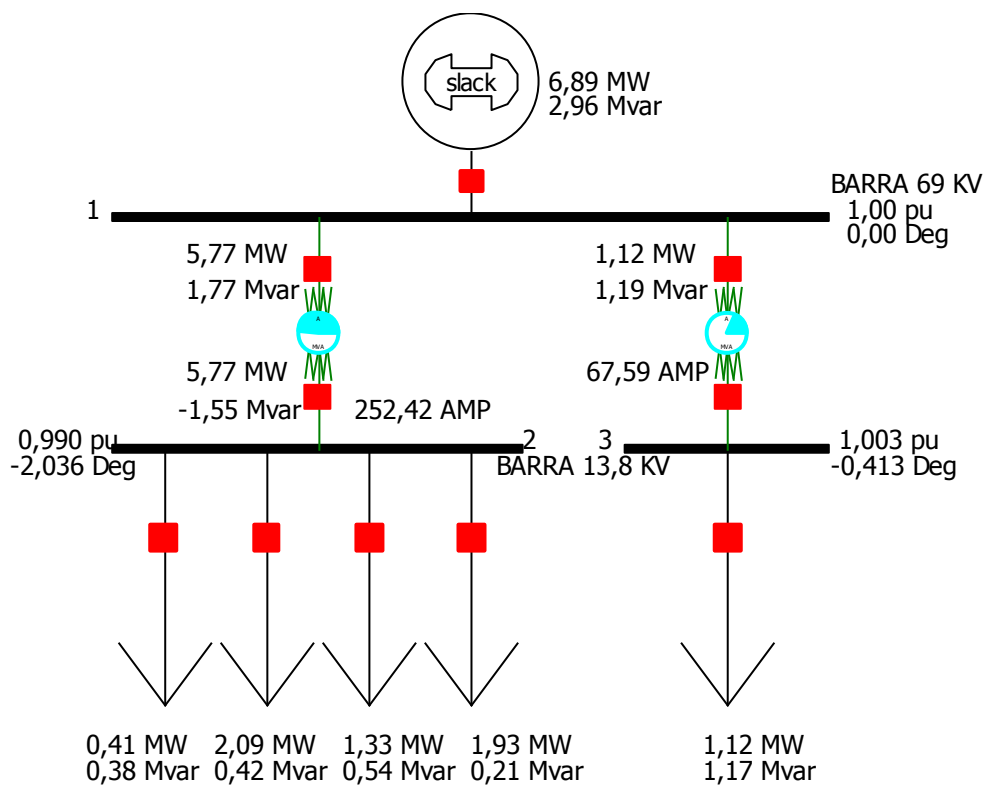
slack
6,89 MW
2,96 Mvar

BARRA 69 KV
1
1,00 pu
0,00 Deg

5,77 MW
1,77 Mvar
A
MVA
5,77 MW
-1,55 Mvar
252,42 AMP

1,12 MW
1,19 Mvar
A
MVA
67,59 AMP

0,990 pu
-2,036 Deg
2
BARRA 13,8 KV
3
1,003 pu
-0,413 Deg

0,41 MW
0,38 Mvar
2,09 MW
0,42 Mvar
1,33 MW
0,54 Mvar
1,93 MW
0,21 Mvar
1,12 MW
1,17 Mvar